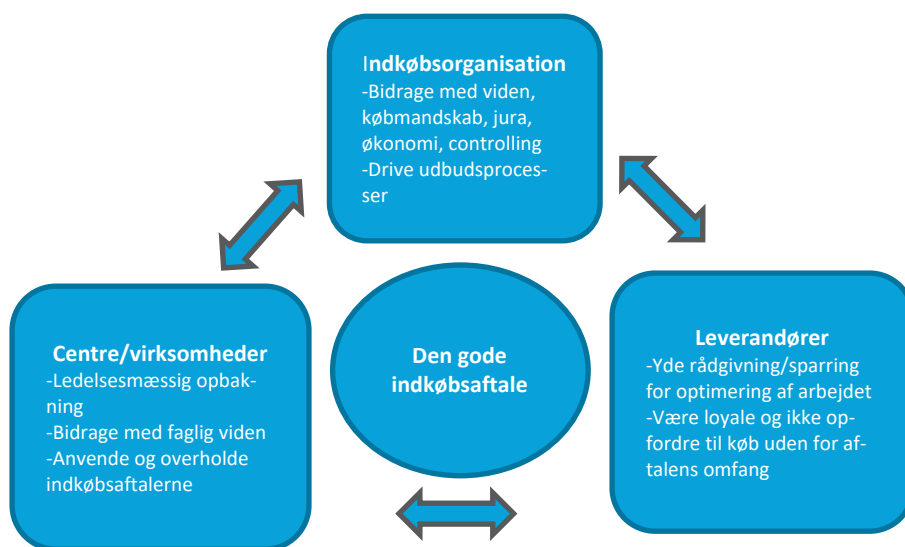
Indkøbsorganisation
-Bidrage med viden, købmandskab, jura, økonomi, controlling
-Drive udbudsprocesser

Centre/virksomheder
-Ledelsesmæssig opbakning
-Bidrage med faglig viden
-Anvende og overholde indkøbsaftalerne

Den gode indkøbsaftale

Leverandører
-Yde rådgivning/sparring for optimering af arbejdet
-Være loyale og ikke opfordre til køb uden for aftalens omfang